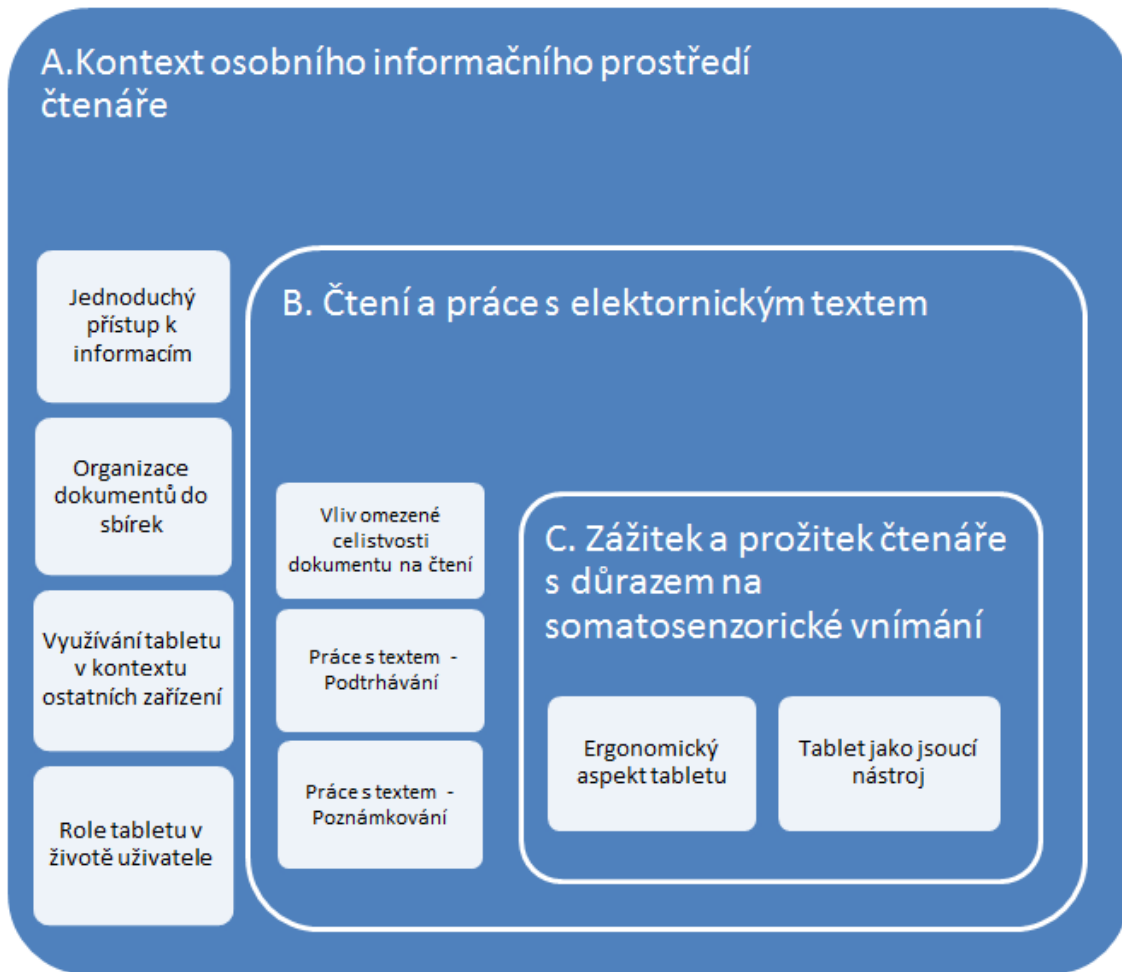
A.Kontext osobního informačního prostředí čtenáře

Jednoduchý přístup k informacím

Organizace dokumentů do sbírek

Využívání tabletu v kontextu ostatních zařízení

Role tabletu v životě uživatele

B. Čtení a práce s elektornickým textem

Vliv omezené celistvosti dokumentu na čtení

Práce s textem - Podtrhávání

Práce s textem - Poznámkování

C. Zážitek a prožitek čtenáře s důrazem na somatosenzorické vnímání

Ergonomický aspekt tabletu

Tablet jako jsoucí nástroj